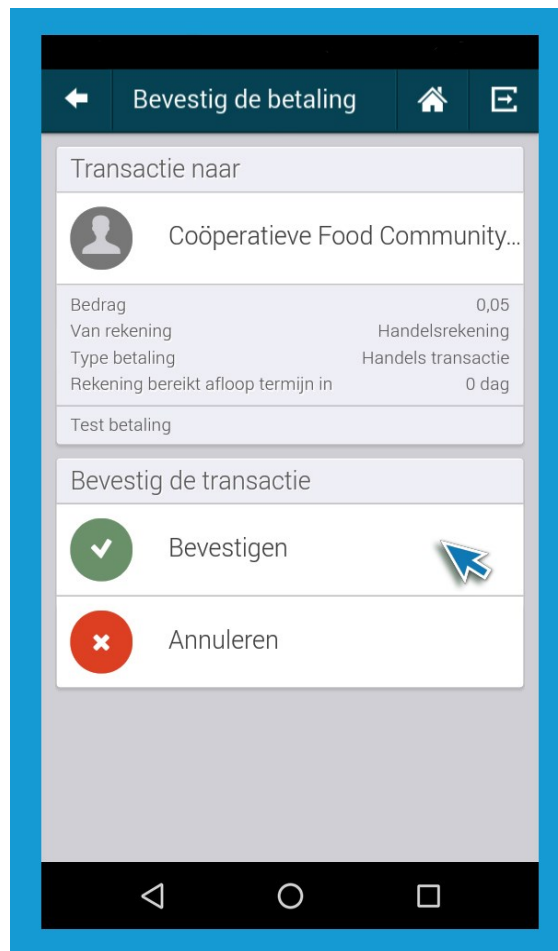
Bevestig de betaling

Transactie naar

Coöperatieve Food Community...

| | |
|---|---|
| Bedrag | 0,05 |
| Van rekening | Handelsrekening |
| Type betaling | Handels transactie |
| Rekening bereikt afloop termijn in | 0 dag |

Test betaling

Bevestig de transactie

Bevestigen

Annuleren